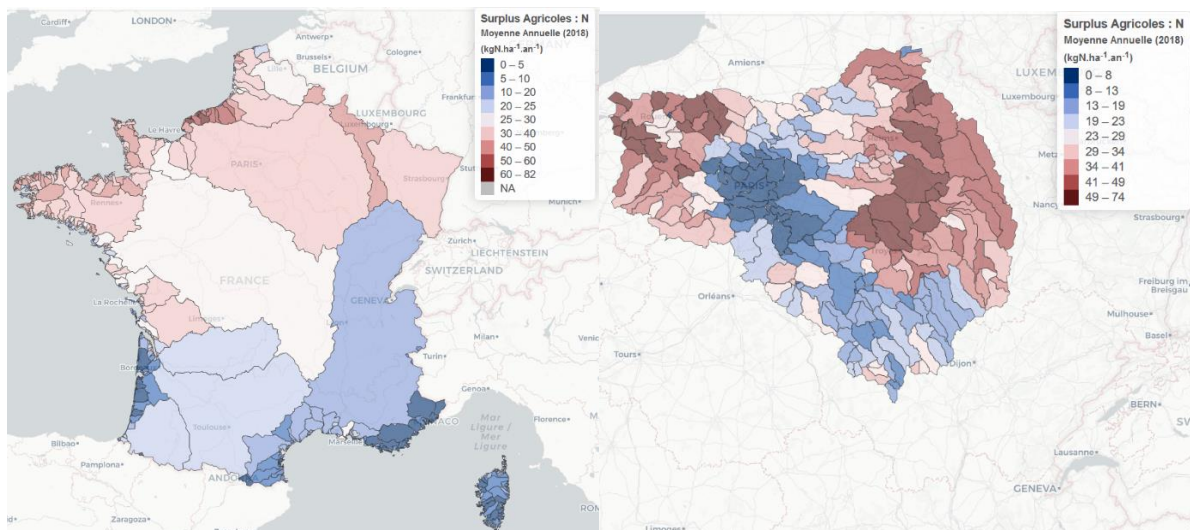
Cardiff
LONDON
Antwerp
Brussels
Cologne
BELGIUM
Lille
LUXEMBOURG
Frankfurt
Le Havre
PARIS
Strasbourg
Rennes
Munich
Zürich
LIECHTENSTEIN
SWITZERLAND
FRANCE
GENEVA
La Rochelle
Limoges
Milan
Venice
Turin
Bordeaux
Genoa
Toulouse
Florence
Marseille
MONACO
Mer Ligure / Mer Ligure
Bilbao
Pampelona
ANDORRA
Zaragoza

Surplus Agricoles : N
Moyenne Annuelle (2018)
(kgN.ha$^{-1}$.an$^{-1}$)
0 – 5
5 – 10
10 – 20
20 – 25
25 – 30
30 – 40
40 – 50
50 – 60
60 – 82
NA

Amiens
LUXEM
Luxembourg
Metz
PARIS
Nancy
Strasbourg
Orléans
Freiburg im Breisgau
Mulhouse
Basel
Tours
Dijon
BERN
Lausanne
GENEVA
Limoges

Surplus Agricoles : N
Moyenne Annuelle (2018)
(kgN.ha$^{-1}$.an$^{-1}$)
0 – 8
8 – 13
13 – 19
19 – 23
23 – 29
29 – 34
34 – 41
41 – 49
49 – 74